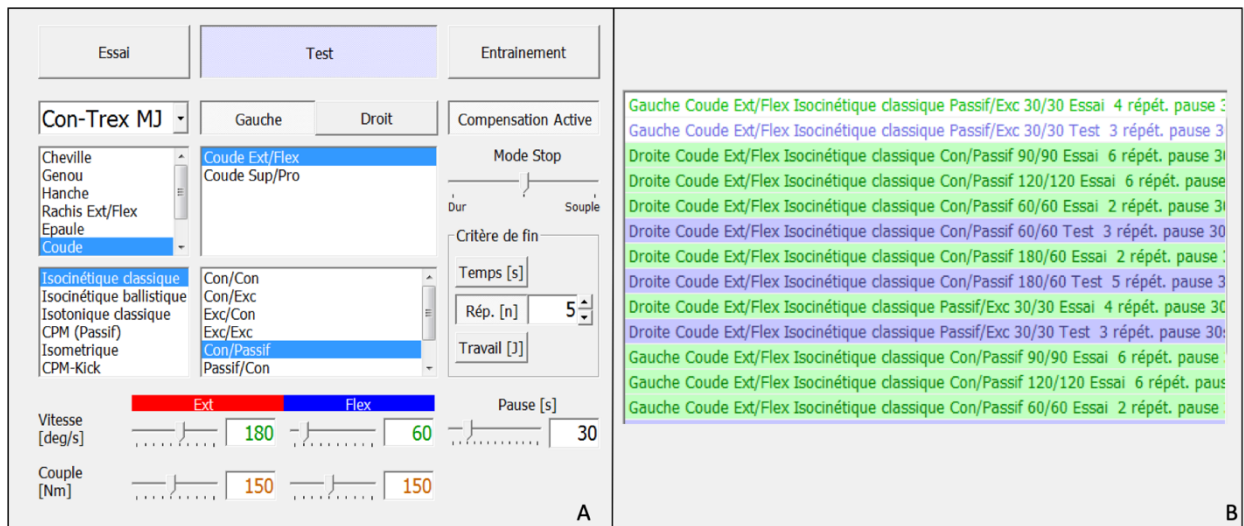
Essai

Test

Entrainement

Con-Trex MJ

Gauche

Droit

Compensation Active

Cheville
Genou
Hanche
Rachis Ext/Flex
Epaule
Coude

Coude Ext/Flex
Coude Sup/Pro

Mode Stop

Dur

Souple

Critère de fin

Temps [s]

Rép. [n]

5

Travail [J]

Isocinétique classique
Isocinétique ballistique
Isotonique classique
CPM (Passif)
Isometrique
CPM-Kick

Con/Con
Con/Exc
Exc/Con
Exc/Exc
Con/Passif
Passif/Con

Ext

Flex

Pause [s]

Vitesse [deg/s]

180

60

30

Couple [Nm]

150

150

A

Gauche Coude Ext/Flex Isocinétique classique Passif/Exc 30/30 Essai 4 répét. pause 3
Gauche Coude Ext/Flex Isocinétique classique Passif/Exc 30/30 Test 3 répét. pause 3
Droite Coude Ext/Flex Isocinétique classique Con/Passif 90/90 Essai 6 répét. pause 3
Droite Coude Ext/Flex Isocinétique classique Con/Passif 120/120 Essai 6 répét. pause
Droite Coude Ext/Flex Isocinétique classique Con/Passif 60/60 Essai 2 répét. pause 3
Droite Coude Ext/Flex Isocinétique classique Con/Passif 60/60 Test 3 répét. pause 3
Droite Coude Ext/Flex Isocinétique classique Con/Passif 180/60 Essai 2 répét. pause 3
Droite Coude Ext/Flex Isocinétique classique Con/Passif 180/60 Test 5 répét. pause 3
Droite Coude Ext/Flex Isocinétique classique Passif/Exc 30/30 Essai 4 répét. pause 3
Droite Coude Ext/Flex Isocinétique classique Passif/Exc 30/30 Test 3 répét. pause 30
Gauche Coude Ext/Flex Isocinétique classique Con/Passif 90/90 Essai 6 répét. pause
Gauche Coude Ext/Flex Isocinétique classique Con/Passif 120/120 Essai 6 répét. paus
Gauche Coude Ext/Flex Isocinétique classique Con/Passif 60/60 Essai 2 répét. pause

B